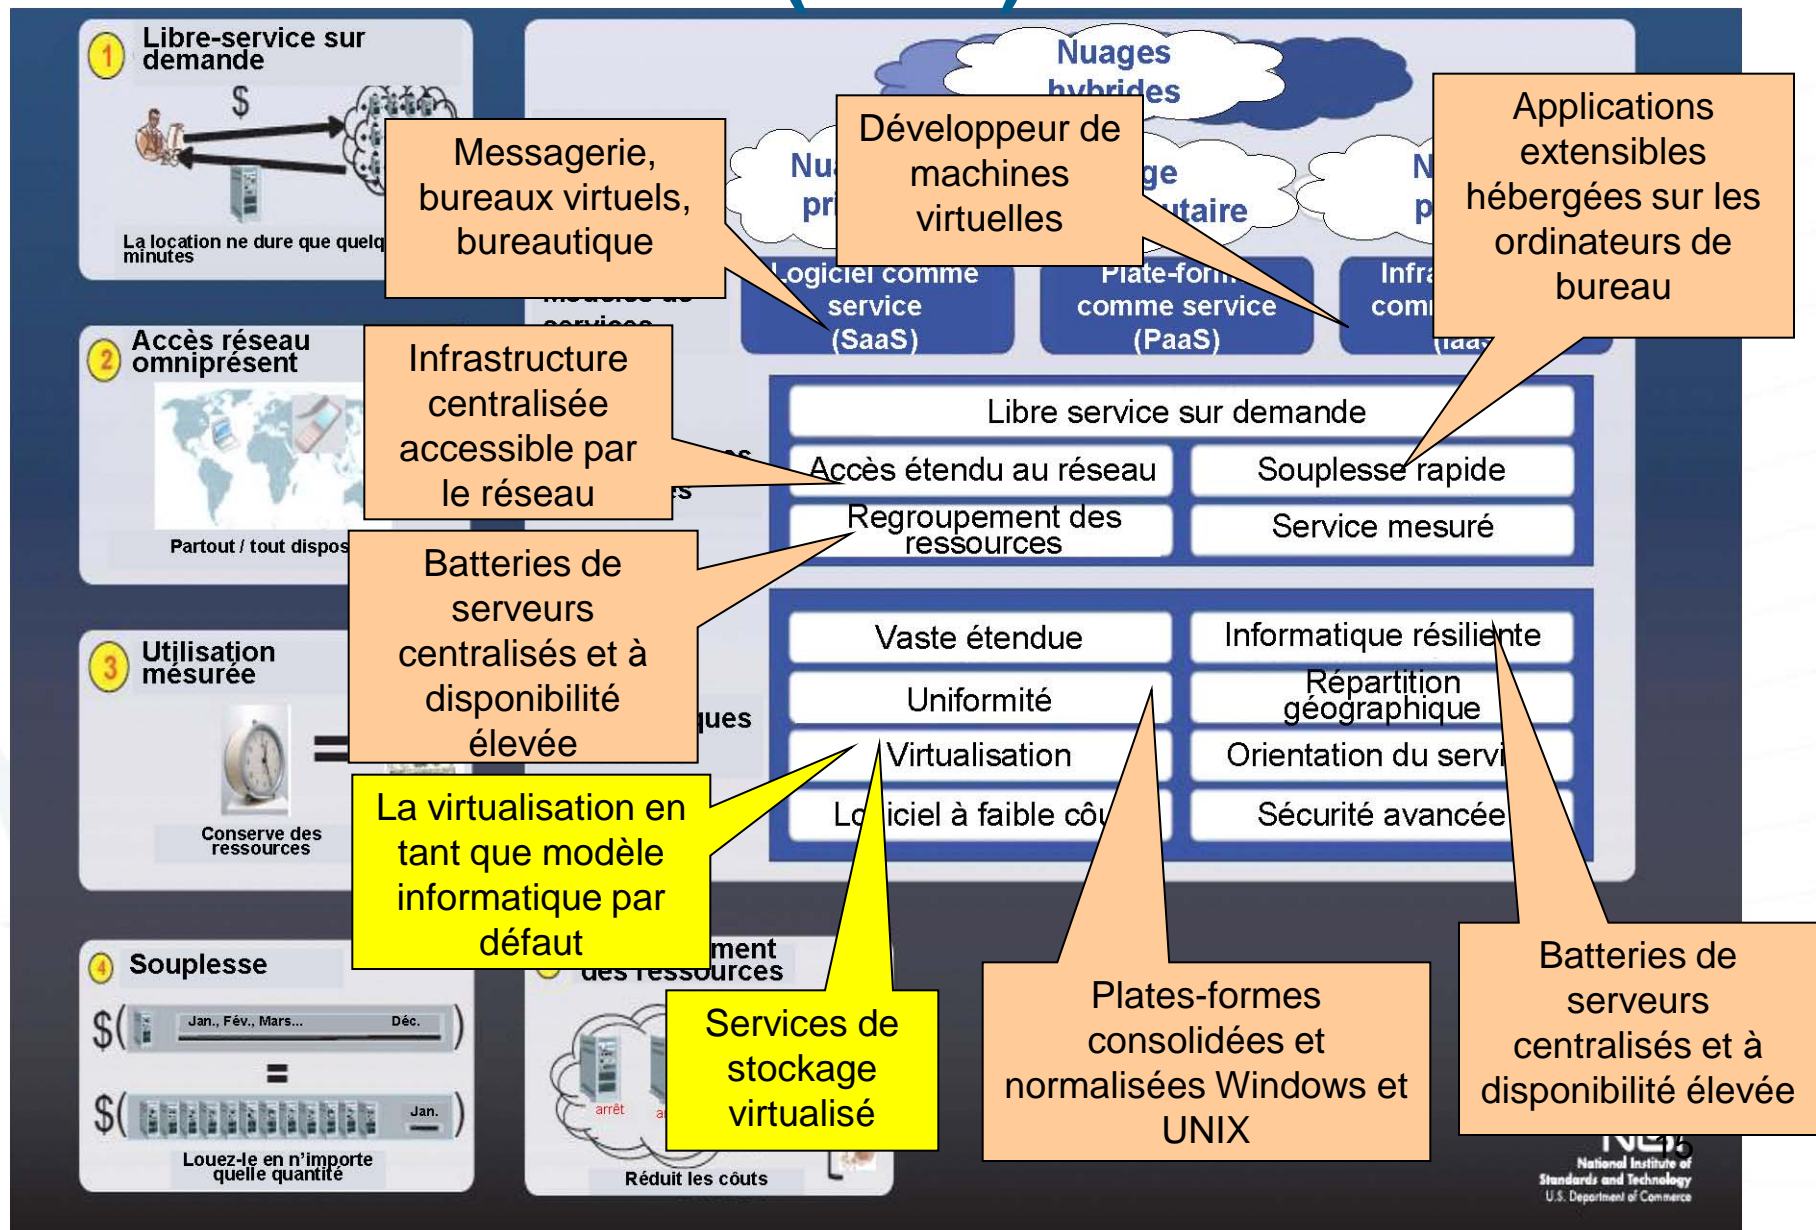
1 Libre-service sur demande

$

La location ne dure que quelq minutes

Messagerie, bureaux virtuels, bureautique

Nuages hybrides

Nu pr

Développeur de machines virtuelles

ge taire

N p

Applications extensibles hébergées sur les ordinateurs de bureau

Modèles de services

Logiciel comme service (SaaS)

Plate-form comme service (PaaS)

Infra com (IaaS)

2 Accès réseau omniprésent

Partout / tout dispos

Infrastructure centralisée accessible par le réseau

Libre service sur demande

Accès étendu au réseau

Souplesse rapide

Regroupement des ressources

Service mesuré

Batteries de serveurs centralisés et à disponibilité élevée

3 Utilisation mesurée

=

Conserve des ressources

Vaste étendue

Informatique résiliente

Uniformité

Répartition géographique

Virtualisation

Orientation du servi

Lo iciel à faible coû

Sécurité avancée

ques

La virtualisation en tant que modèle informatique par défaut

4 Souplesse

$( Jan., Fév., Mars... Déc. )

=

$( Jan. )

Louez-le en n'importe quelle quantité

ment des ressources

arrêt

Réduit les coûts

Services de stockage virtualisé

Plates-formes consolidées et normalisées Windows et UNIX

Batteries de serveurs centralisés et à disponibilité élevée

15

National Institute of Standards and Technology U.S. Department of Commerce